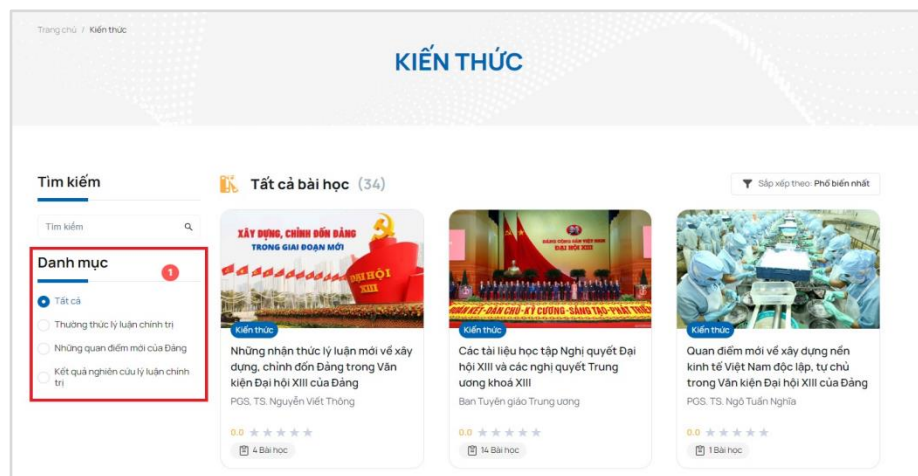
Trang chủ / Kiến thức

KIẾN THỨC

Tìm kiếm

Tìm kiếm

Danh mục

1

Tất cả

Thường thức lý luận chính trị

Những quan điểm mới của Đảng

Kết quả nghiên cứu lý luận chính trị

Tất cả bài học (34)

Sắp xếp theo: Phổ biến nhất

XÂY DỰNG, CHỈNH ĐỐN ĐẢNG TRONG GIAI ĐOẠN MỚI

ĐẠI HỘI XIII

Kiến thức

Những nhận thức lý luận mới về xây dựng, chỉnh đốn Đảng trong Văn kiện Đại hội XIII của Đảng

PGS. TS. Nguyễn Viết Thông

0.0

4 Bài học

ĐẢNG CỘNG SẢN VIỆT NAM ĐẠI HỘI XIII

ĐOÀN KẾT - DÂN CHỦ - KỶ CƯƠNG - SÁNG TẠO - PHÁT TRIỂN

Kiến thức

Các tài liệu học tập Nghị quyết Đại hội XIII và các nghị quyết Trung ương khoá XIII

Ban Tuyên giáo Trung ương

0.0

14 Bài học

Kiến thức

Quan điểm mới về xây dựng nền kinh tế Việt Nam độc lập, tự chủ trong Văn kiện Đại hội XIII của Đảng

PGS. TS. Ngô Tuấn Nghĩa

0.0

1 Bài học